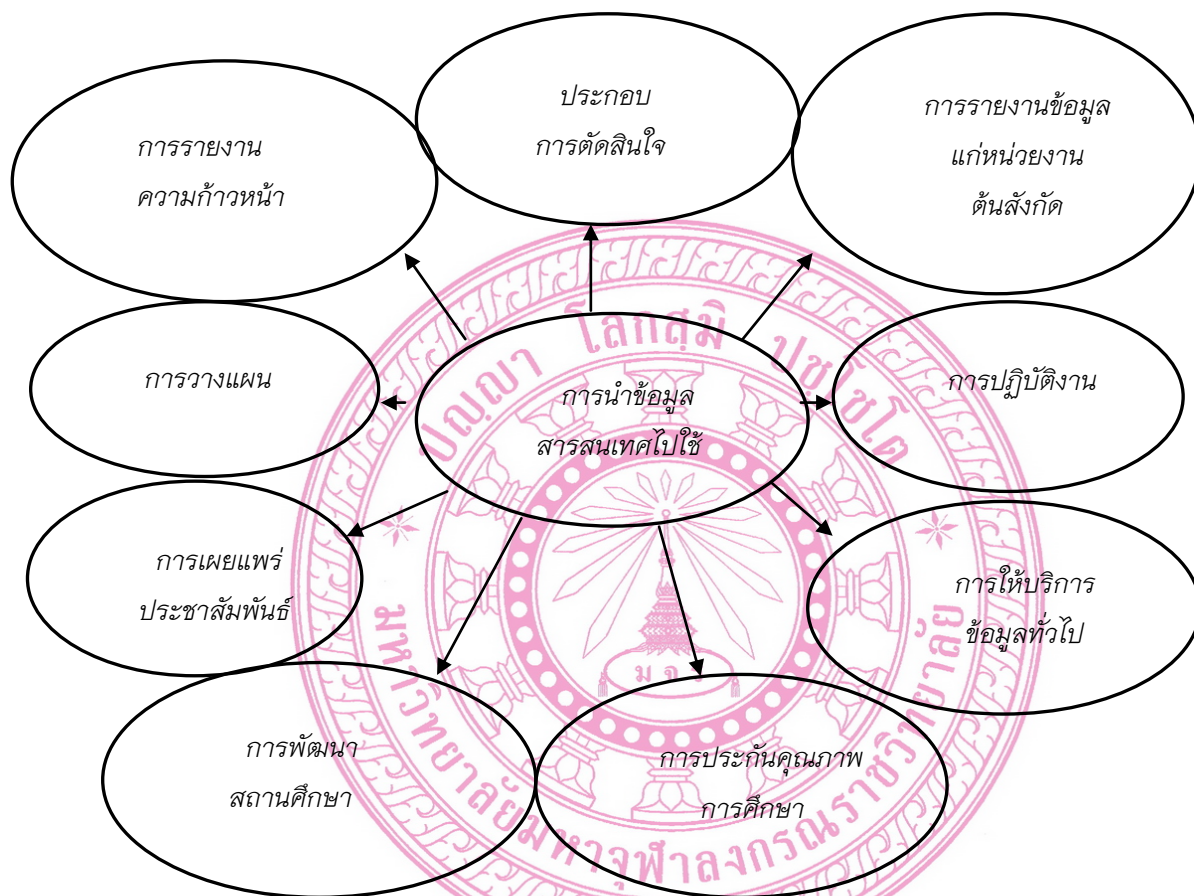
การรายงาน
ความก้าวหน้า

ประกอบ
การตัดสินใจ

การรายงานข้อมูล
แก่หน่วยงาน
ต้นสังกัด

การวางแผน

การนำข้อมูล
สารสนเทศไปใช้

การปฏิบัติงาน

การเผยแพร่
ประชาสัมพันธ์

การให้บริการ
ข้อมูลทั่วไป

การพัฒนา
สถานศึกษา

การประกันคุณภาพ
การศึกษา

ปญฺญา โลกสฺมิ ปชฺโชโต

มหาวิทยาลัยมหาจุฬาลงกรณราชวิทยาลัย

ม จ